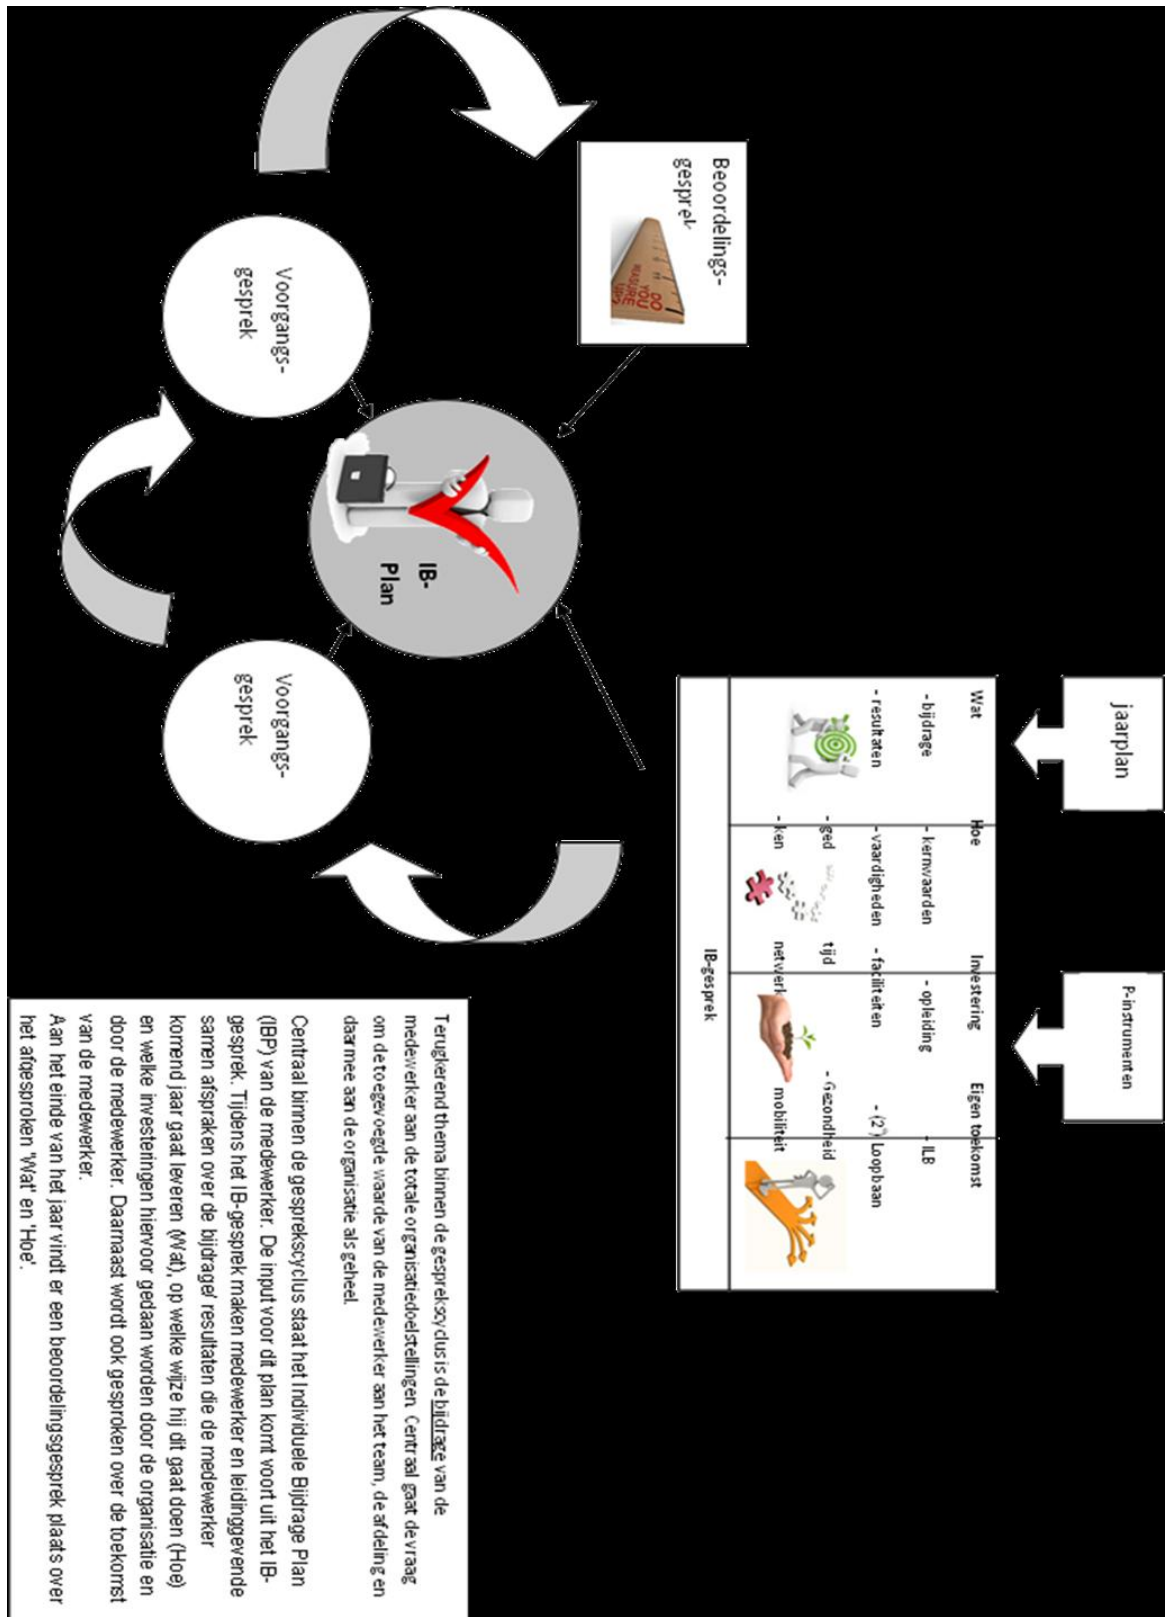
jaarplan

P-instrumenten

| Wat | Hoe | Investering | Eigen toekomst |
|---|---|---|---|
| - bijdrage | - kernwaarden | - opleiding | - ILB |
| - resultaten | - vaardigheden | - faciliteiten | - (2<sup>e</sup>) Loopbaan |
| | - gedrag | - tijd | - Gezondheid |
| | - ken | netwerk | mobiliteit |

IB-gesprek

Beoordelings-gesprek

DO YOU MEASURE UP?

Voorgangs-gesprek

IB-Plan

Voorgangs-gesprek

Terugkerend thema binnen de gesprekscyclus is de bijdrage van de medewerker aan de totale organisatiedoelstellingen. Centraal gaat de vraag om de toegevoegde waarde van de medewerker aan het team, de afdeling en daarmee aan de organisatie als geheel.

Centraal binnen de gesprekscyclus staat het Individuele Bijdrage Plan (IBP) van de medewerker. De input voor dit plan komt voort uit het IB-gesprek. Tijdens het IB-gesprek maken medewerker en leidinggevende samen afspraken over de bijdrage/ resultaten die de medewerker komend jaar gaat leveren (Wat), op welke wijze hij dit gaat doen (Hoe) en welke investeringen hiervoor gedaan worden door de organisatie en door de medewerker. Daarnaast wordt ook gesproken over de toekomst van de medewerker.
Aan het einde van het jaar vindt er een beoordelingsgesprek plaats over het afgesproken 'Wat' en 'Hoe'.